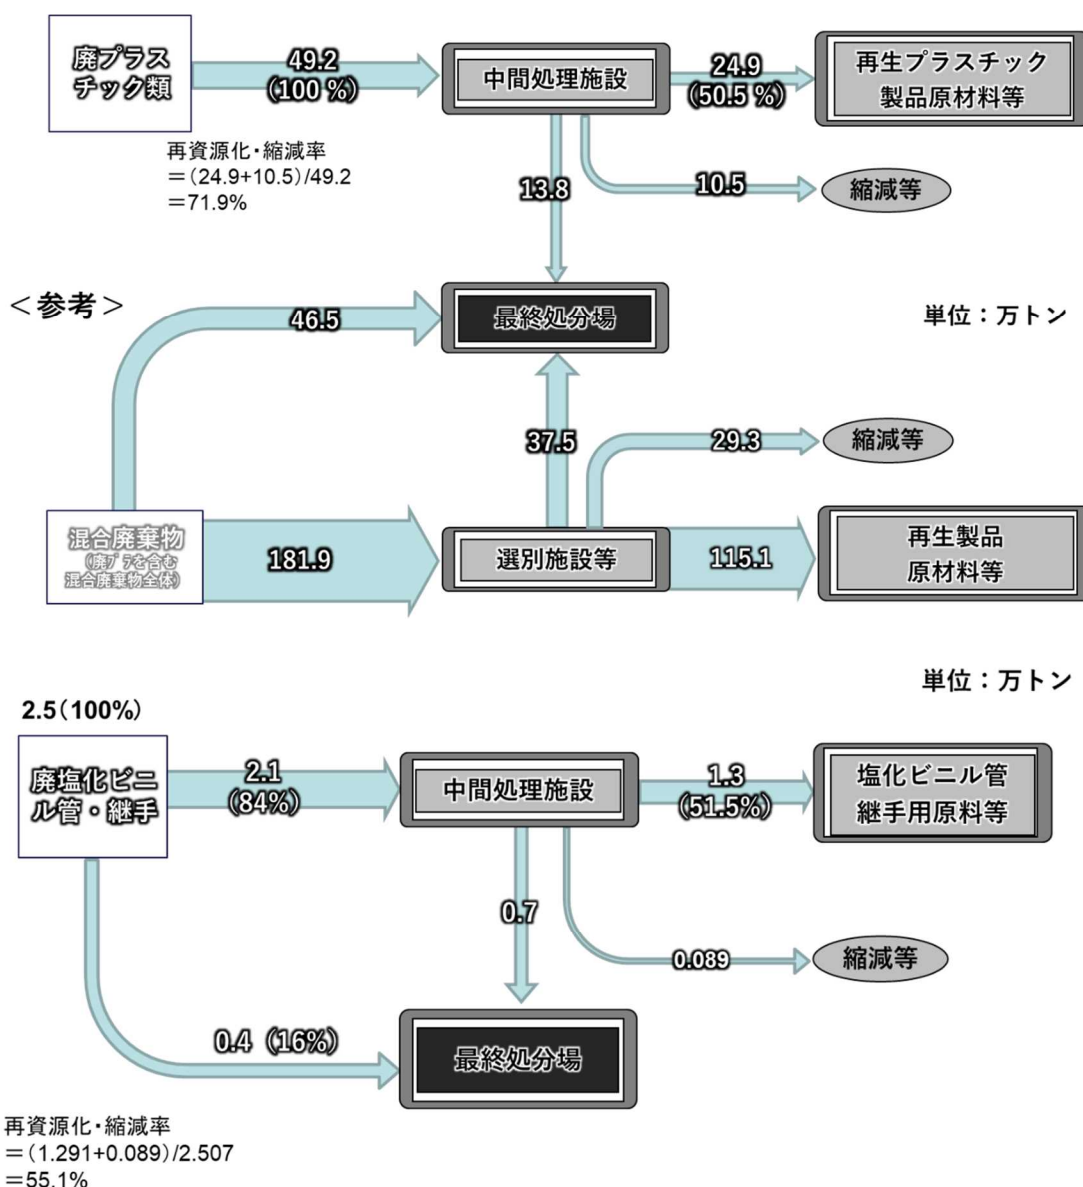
廃プラスチック類

49.2
(100 %)

中間処理施設

24.9
(50.5 %)

再生プラスチック製品原材料等

再資源化・縮減率
＝(24.9+10.5)/49.2
＝71.9%

13.8

10.5

縮減等

＜参考＞

46.5

最終処分場

単位：万トン

37.5

29.3

縮減等

混合廃棄物
(廃プラを含む混合廃棄物全体)

181.9

選別施設等

115.1

再生製品原材料等

単位：万トン

2.5（100%）

廃塩化ビニル管・継手

2.1
(84%)

中間処理施設

1.3
(51.5%)

塩化ビニル管継手用原料等

0.7

0.089

縮減等

0.4（16%）

最終処分場

再資源化・縮減率
＝(1.291+0.089)/2.507
＝55.1%